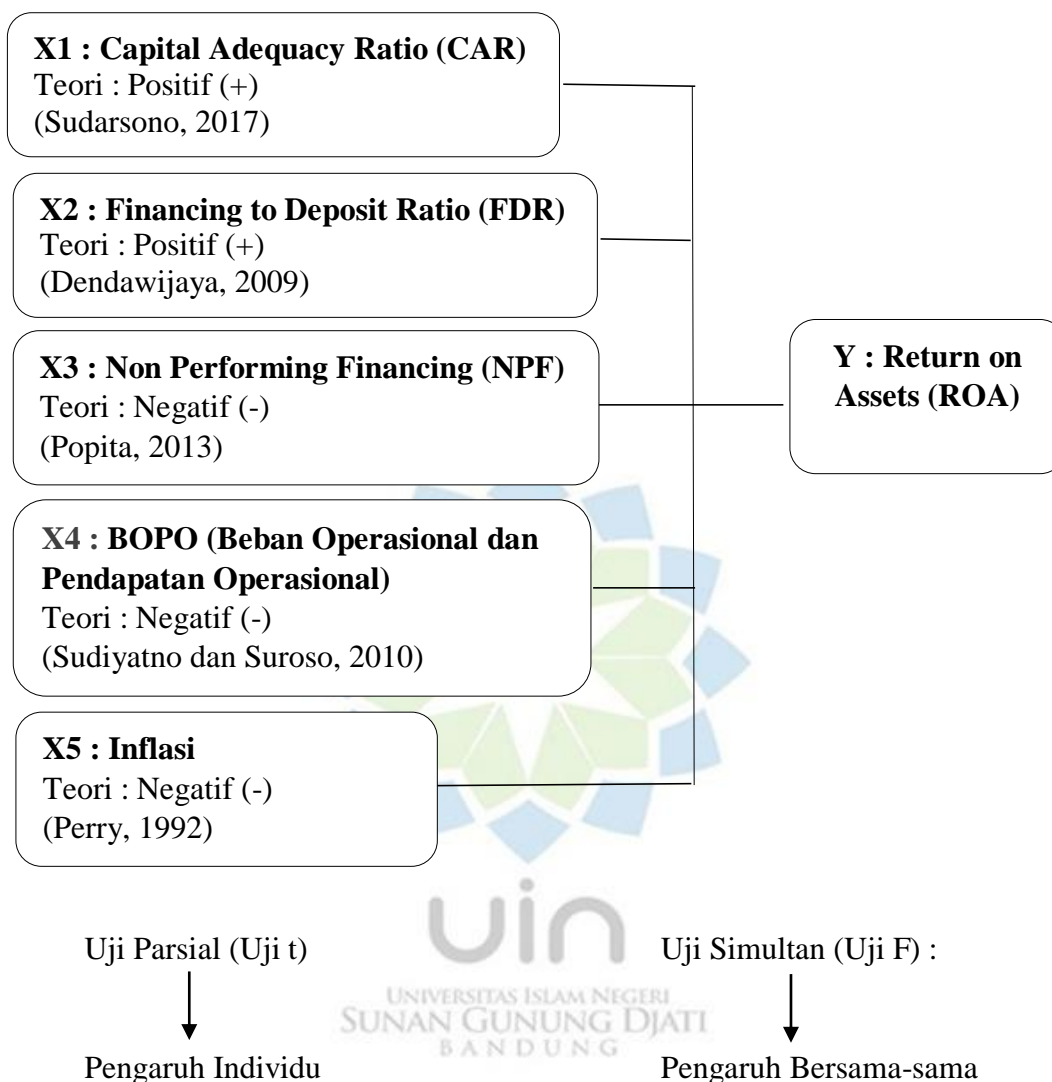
**X1 : Capital Adequacy Ratio (CAR)**
Teori : Positif (+)
(Sudarsono, 2017)

**X2 : Financing to Deposit Ratio (FDR)**
Teori : Positif (+)
(Dendawijaya, 2009)

**X3 : Non Performing Financing (NPF)**
Teori : Negatif (-)
(Popita, 2013)

**X4 : BOPO (Beban Operasional dan Pendapatan Operasional)**
Teori : Negatif (-)
(Sudiyatno dan Suroso, 2010)

**X5 : Inflasi**
Teori : Negatif (-)
(Perry, 1992)

**Y : Return on Assets (ROA)**

uin
UNIVERSITAS ISLAM NEGERI
SUNAN GUNUNG DJATI
BANDUNG

Uji Parsial (Uji t)
Pengaruh Individu

Uji Simultan (Uji F) :
Pengaruh Bersama-sama